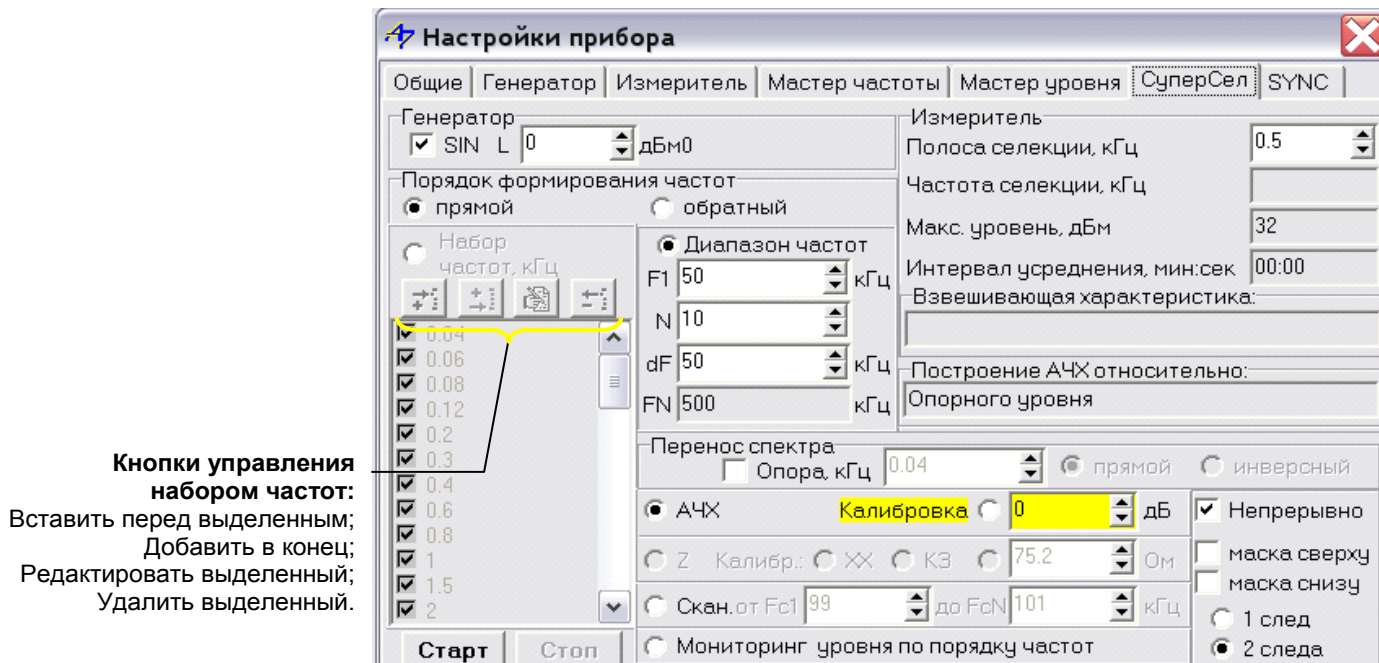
Настройки прибора

Общие | Генератор | Измеритель | Мастер частоты | Мастер уровня | СуперСел | SYNC

Генератор
SIN L 0 дБм0

Порядок формирования частот
прямой обратный

Набор частот, кГц

0.04
0.06
0.08
0.12
0.2
0.3
0.4
0.6
0.8
1
1.5
2

Диапазон частот
F1 50 кГц
N 10
dF 50 кГц
FN 500 кГц

Измеритель
Полоса селекции, кГц 0.5
Частота селекции, кГц
Макс. уровень, дБм 32
Интервал усреднения, мин:сек 00:00
Взвешивающая характеристика:

Построение АЧХ относительно:
Опорного уровня

Перенос спектра
Опора, кГц 0.04 прямой инверсный

АЧХ Калибровка 0 дБ
Непрерывно
Z Калибр.: ХХ КЗ 75.2 Ом
маска сверху
маска снизу
Скан. от Fc1 99 до FcN 101 кГц
1 след
Мониторинг уровня по порядку частот
2 следа

Старт Стоп

**Кнопки управления набором частот:**
Вставить перед выделенным;
Добавить в конец;
Редактировать выделенный;
Удалить выделенный.